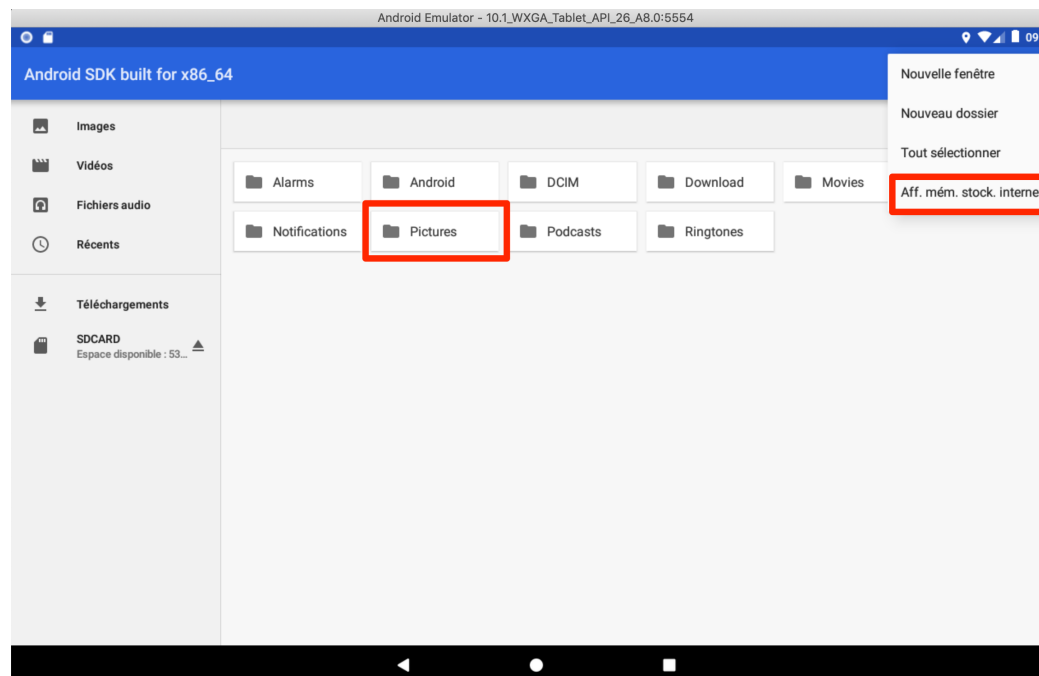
Android Emulator - 10.1_WXGA_Tablet_API_26_A8.0:5554

09

Android SDK built for x86_64

Nouvelle fenêtre

Nouveau dossier

Tout sélectionner

Aff. mém. stock. interne

Images

Vidéos

Fichiers audio

Récents

Téléchargements

SDCARD
Espace disponible : 53...

Alarms

Android

DCIM

Download

Movies

Notifications

Pictures

Podcasts

Ringtones